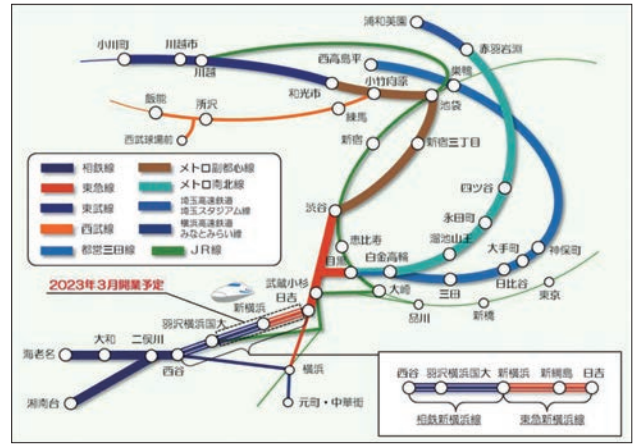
浦和美園
小川町
川越市
川越
赤羽岩淵
西高島平
駒込
小竹向原
和光市
池袋
飯能
所沢
練馬
西武球場前
新宿
新宿三丁目
相鉄線
メトロ副都心線
東急線
メトロ南北線
東武線
埼玉高速鉄道 埼玉スタジアム線
四ツ谷
西武線
横浜高速鉄道 みなとみらい線
永田町
都営三田線
JR線
渋谷
溜池山王
大手町
神保町
恵比寿
白金高輪
目黒
2023年3月開業予定
武蔵小杉
大崎
三田
日比谷
日吉
東京
新横浜
品川
新橋
羽沢横浜国大
大和
二俣川
海老名
西谷
横浜
湘南台
元町・中華街
西谷
羽沢横浜国大
新横浜
新綱島
日吉
相鉄新横浜線
東急新横浜線